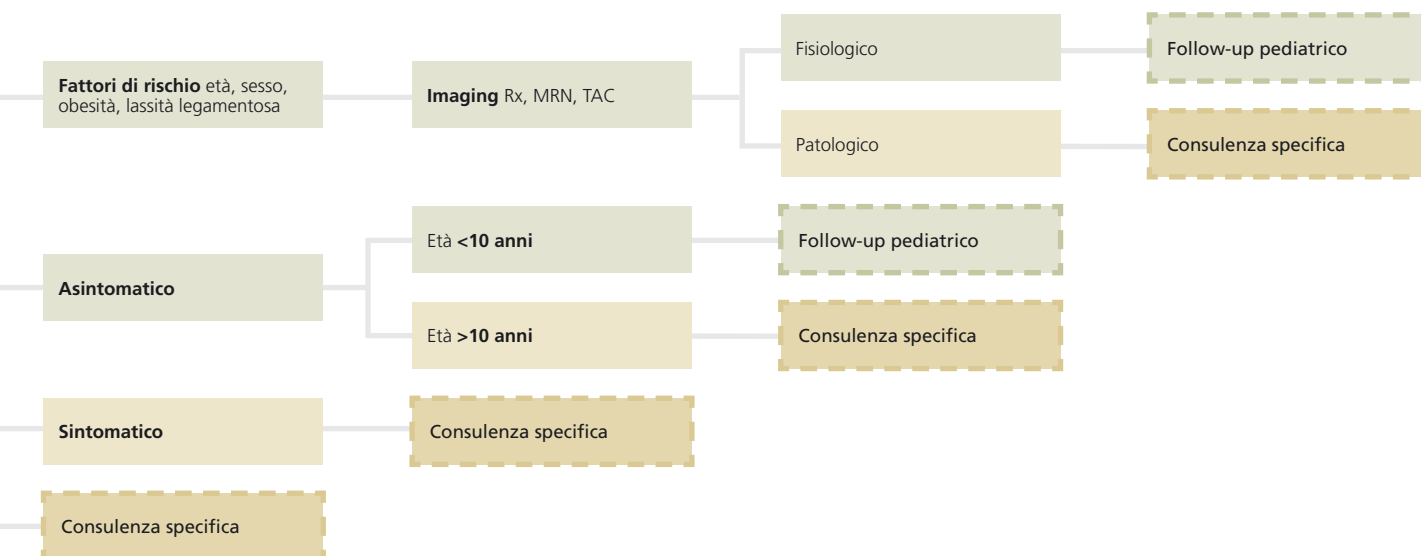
Fattori di rischio età, sesso, obesità, lassità legamentosa

Imaging Rx, MRN, TAC

Fisiologico

Follow-up pediatrico

Patologico

Consulenza specifica

Asintomatico

Età <10 anni

Follow-up pediatrico

Età >10 anni

Consulenza specifica

Sintomatico

Consulenza specifica

Consulenza specifica